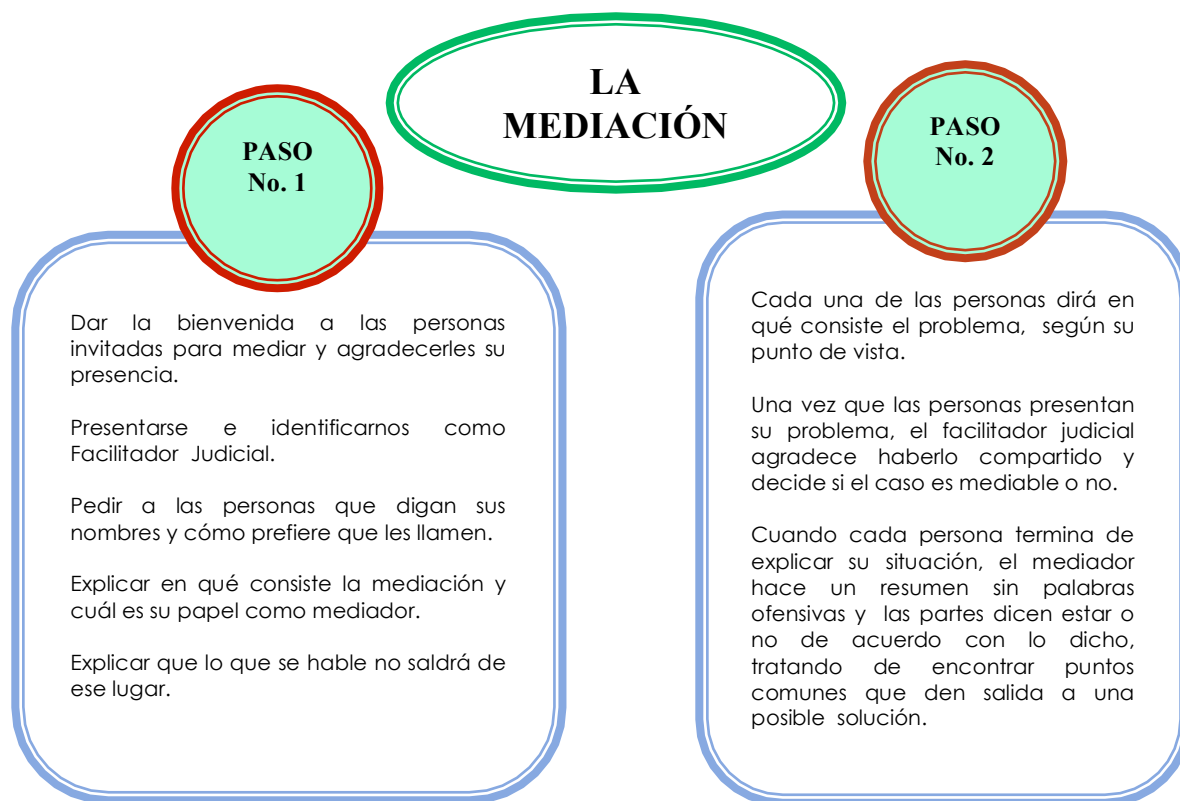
LA MEDIACIÓN

PASO No. 1

Dar la bienvenida a las personas invitadas para mediar y agradecerles su presencia.

Presentarse e identificarnos como Facilitador Judicial.

Pedir a las personas que digan sus nombres y cómo prefiere que les llamen.

Explicar en qué consiste la mediación y cuál es su papel como mediador.

Explicar que lo que se hable no saldrá de ese lugar.

PASO No. 2

Cada una de las personas dirá en qué consiste el problema, según su punto de vista.

Una vez que las personas presentan su problema, el facilitador judicial agradece haberlo compartido y decide si el caso es mediable o no.

Cuando cada persona termina de explicar su situación, el mediador hace un resumen sin palabras ofensivas y las partes dicen estar o no de acuerdo con lo dicho, tratando de encontrar puntos comunes que den salida a una posible solución.